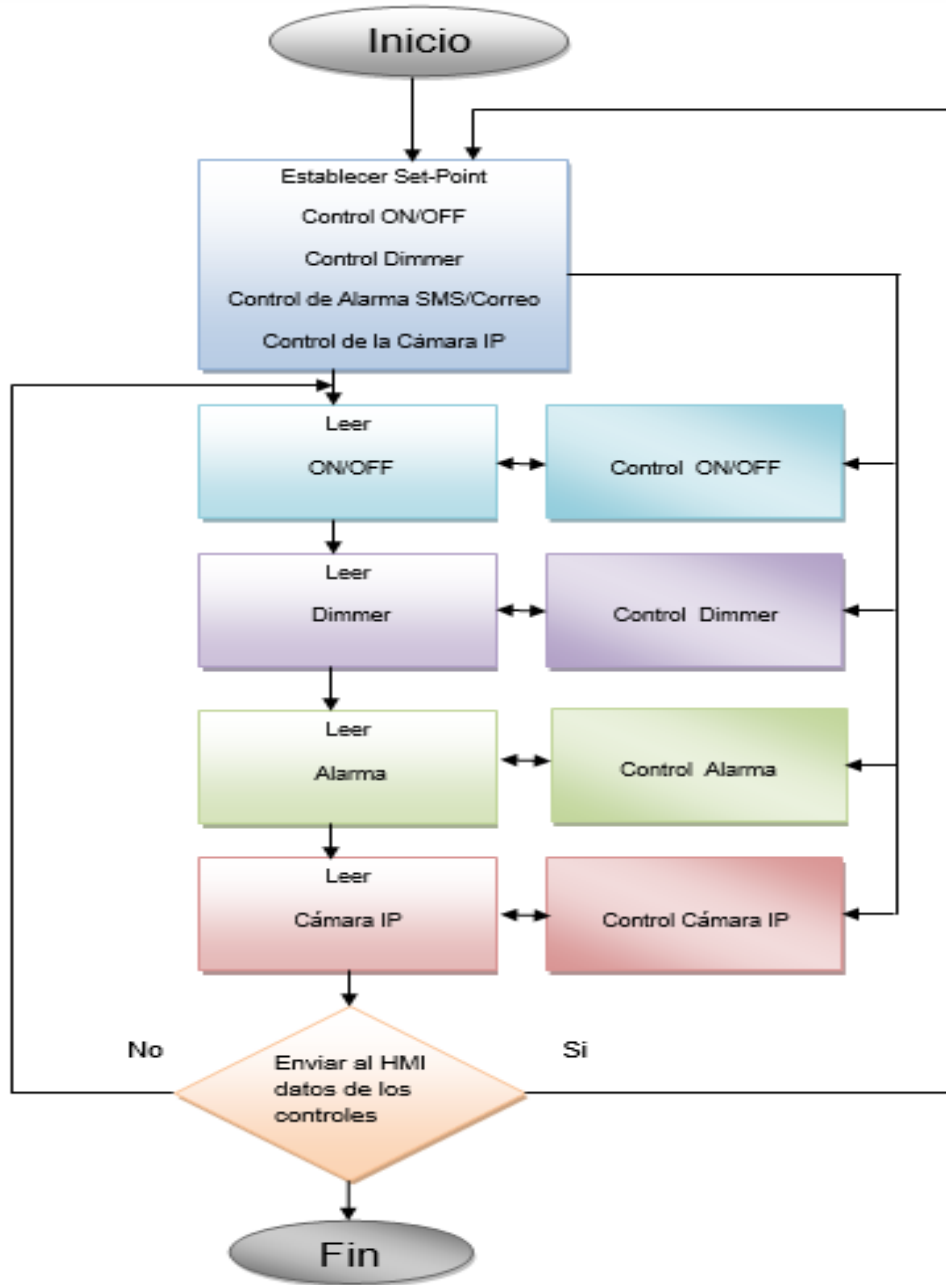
Inicio

Establecer Set-Point
Control ON/OFF
Control Dimmer
Control de Alarma SMS/Correo
Control de la Cámara IP

Leer
ON/OFF

Control ON/OFF

Leer
Dimmer

Control Dimmer

Leer
Alarma

Control Alarma

Leer
Cámara IP

Control Cámara IP

No

Si

Enviar al HMI datos de los controles

Fin